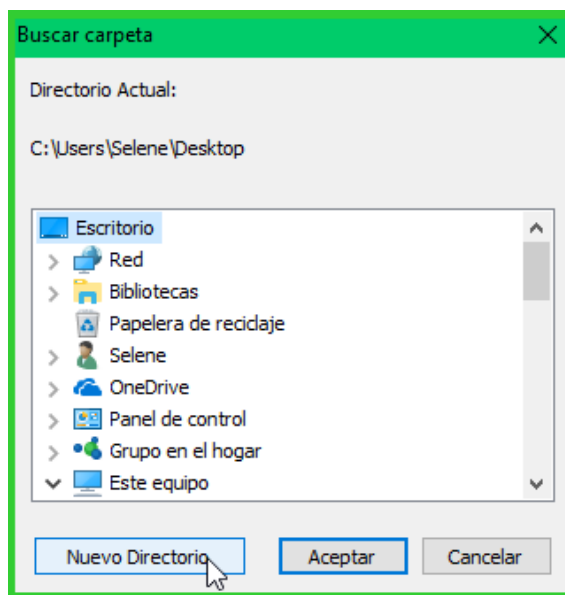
Buscar carpeta

Directorio Actual:

C:\Users\Selene\Desktop

Escritorio
Red
Bibliotecas
Papelera de reciclaje
Selene
OneDrive
Panel de control
Grupo en el hogar
Este equipo

Nuevo Directorio
Aceptar
Cancelar